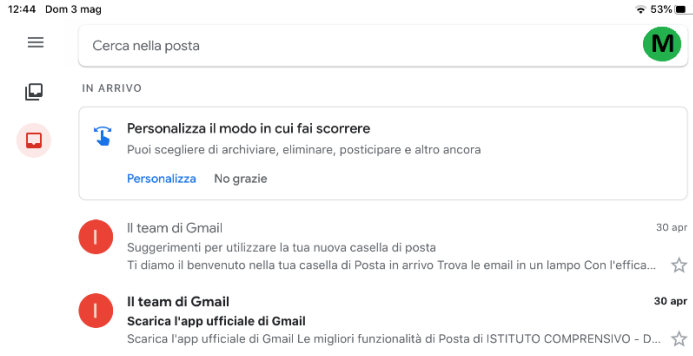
12:44 Dom 3 mag

53%

Cerca nella posta

M

IN ARRIVO

Personalizza il modo in cui fai scorrere

Puoi scegliere di archiviare, eliminare, posticipare e altro ancora

Personalizza No grazie

I

Il team di Gmail

30 apr

Suggerimenti per utilizzare la tua nuova casella di posta

Ti diamo il benvenuto nella tua casella di Posta in arrivo Trova le email in un lampo Con l'effica...

I

Il team di Gmail

30 apr

Scarica l'app ufficiale di Gmail

Scarica l'app ufficiale di Gmail Le migliori funzionalità di Posta di ISTITUTO COMPRENSIVO - D...